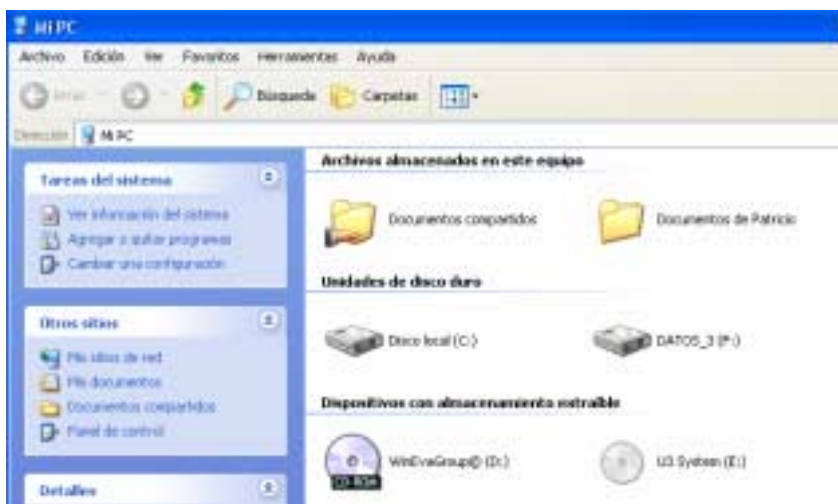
Mi PC

Archivo Edición Ver Favoritos Herramientas Ayuda

Atrás Búsqueda Carpetas

Dirección Mi PC

Tareas del sistema

Ver información del sistema
Agregar o quitar programas
Cambiar una configuración

Otros sitios

Mis sitios de red
Mis documentos
Documentos compartidos
Panel de control

Detalles

Archivos almacenados en este equipo

Documentos compartidos
Documentos de Patricio

Unidades de disco duro

Disco local (C:)
DATOS_3 (F:)

Dispositivos con almacenamiento extraíble

WinEvaGroup© (D:)
CD-ROM
U3 System (E:)